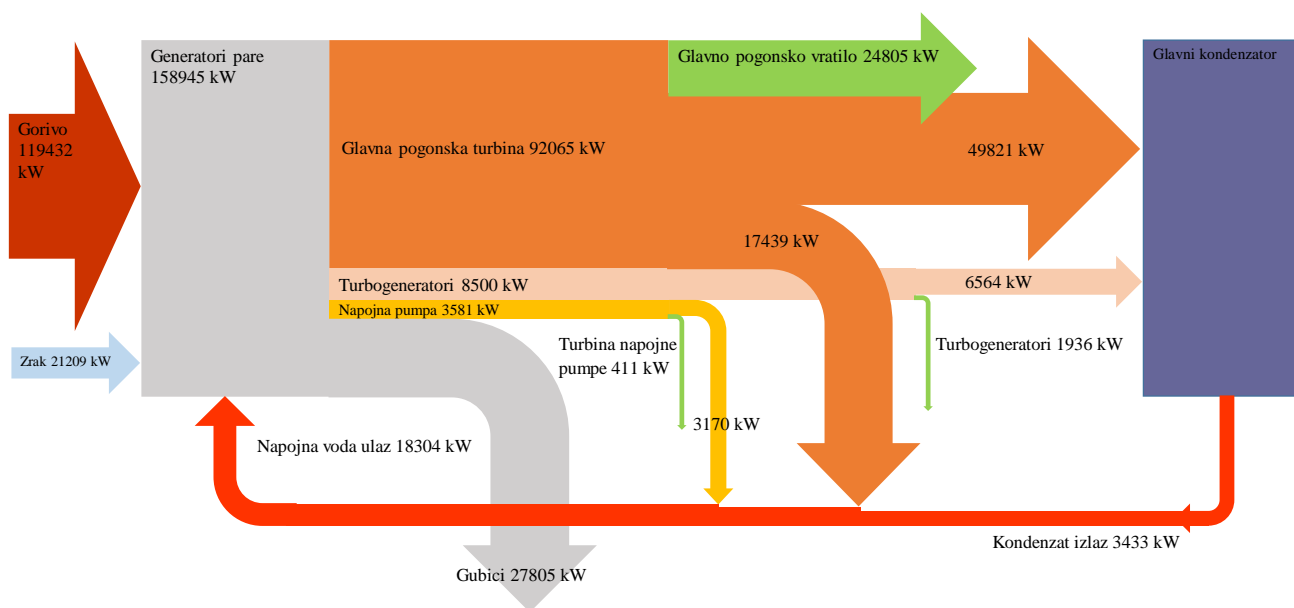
Gorivo 119432 kW

Zrak 21209 kW

Generatori pare 158945 kW

Glavno pogonsko vratilo 24805 kW

Glavni kondenzator

Glavna pogonska turbina 92065 kW

49821 kW

17439 kW

Turbogeneratori 8500 kW

6564 kW

Napojna pumpa 3581 kW

Turbina napojne pumpe 411 kW

Turbogeneratori 1936 kW

3170 kW

Napojna voda ulaz 18304 kW

Kondenzat izlaz 3433 kW

Gubici 27805 kW